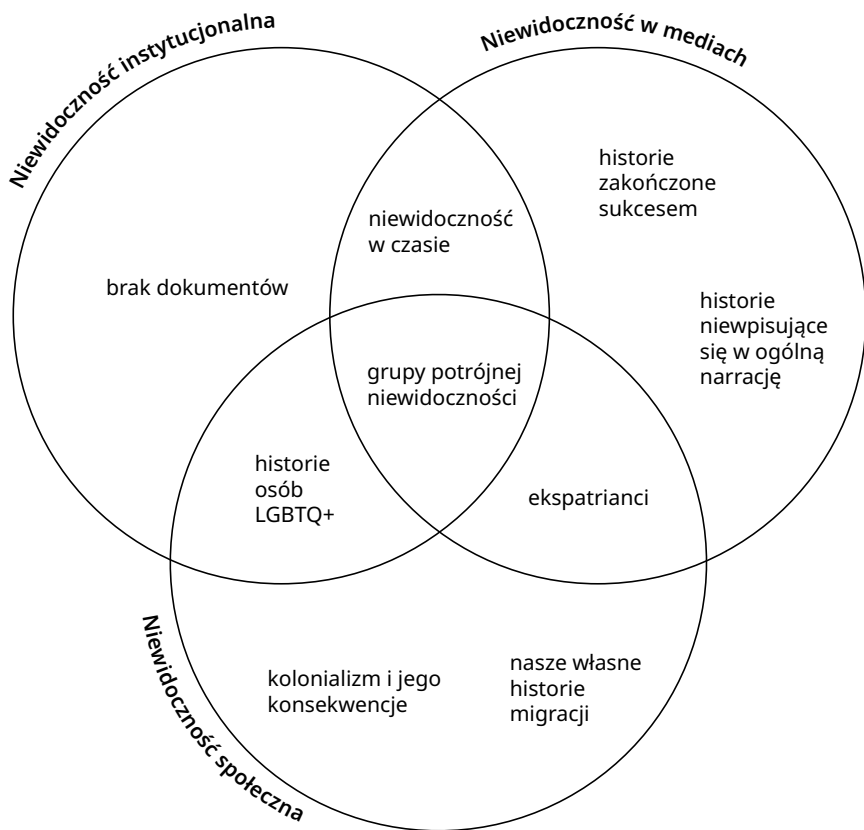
Niewidoczność instytucjonalna

Niewidoczność w mediach

historie zakończone sukcesem

niewidoczność w czasie

brak dokumentów

historie niewpisujące się w ogólną narrację

grupy potrójnej niewidoczności

historie osób LGBTQ+

ekspatrianci

Niewidoczność społeczna

kolonializm i jego konsekwencje

nasze własne historie migracji